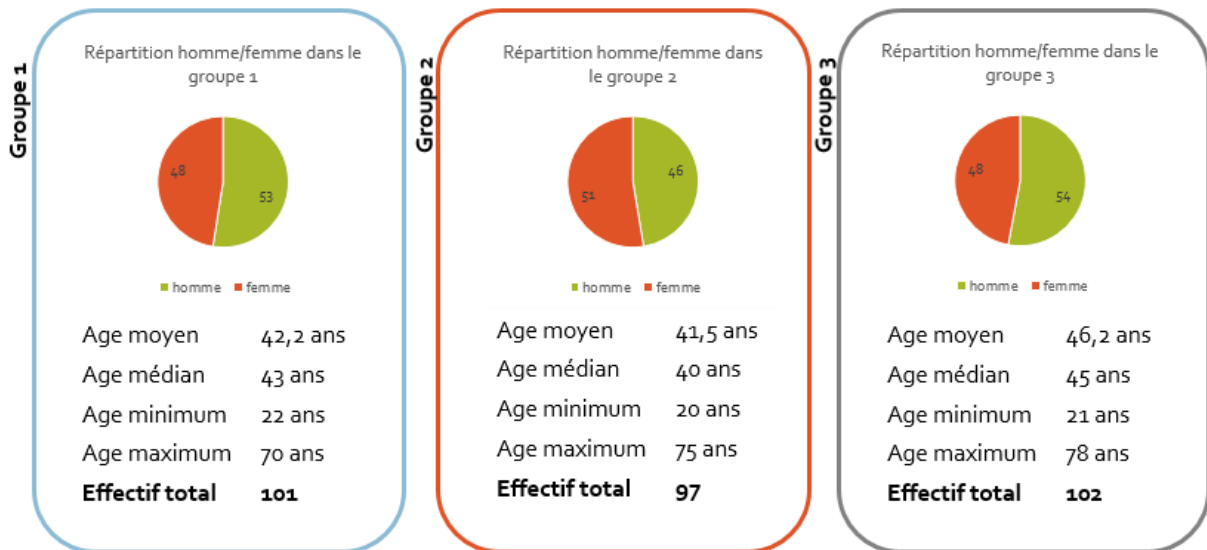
Groupe 1

Répartition homme/femme dans le groupe 1

48

53

homme femme

| | |
|---|---|
| Age moyen | 42,2 ans |
| Age médian | 43 ans |
| Age minimum | 22 ans |
| Age maximum | 70 ans |
| **Effectif total** | **101** |

Groupe 2

Répartition homme/femme dans le groupe 2

51

46

homme femme

| | |
|---|---|
| Age moyen | 41,5 ans |
| Age médian | 40 ans |
| Age minimum | 20 ans |
| Age maximum | 75 ans |
| **Effectif total** | **97** |

Groupe 3

Répartition homme/femme dans le groupe 3

48

54

homme femme

| | |
|---|---|
| Age moyen | 46,2 ans |
| Age médian | 45 ans |
| Age minimum | 21 ans |
| Age maximum | 78 ans |
| **Effectif total** | **102** |